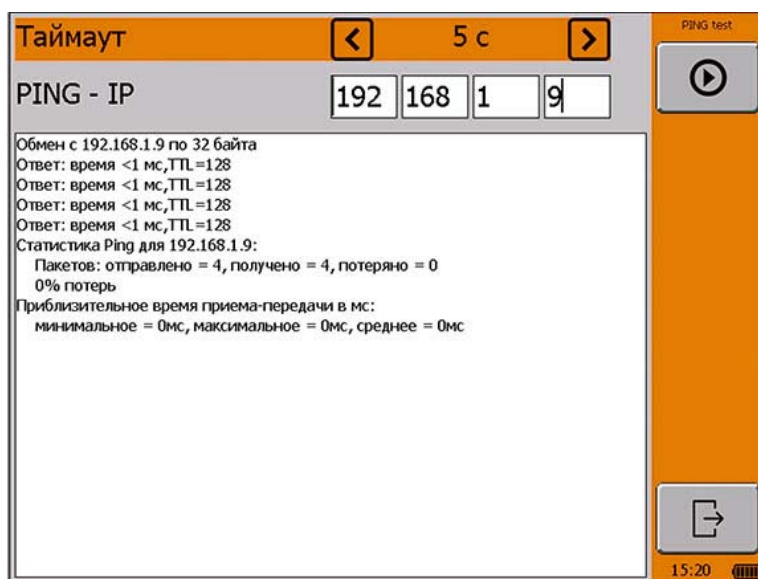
Таймаут
<
5 с
>
PING test
PING - IP
192
168
1
9

Обмен с 192.168.1.9 по 32 байта
Ответ: время <1 мс,TTL=128
Ответ: время <1 мс,TTL=128
Ответ: время <1 мс,TTL=128
Ответ: время <1 мс,TTL=128
Статистика Ping для 192.168.1.9:
Пакетов: отправлено = 4, получено = 4, потеряно = 0
0% потерь
Приблизительное время приема-передачи в мс:
минимальное = 0мс, максимальное = 0мс, среднее = 0мс

15:20